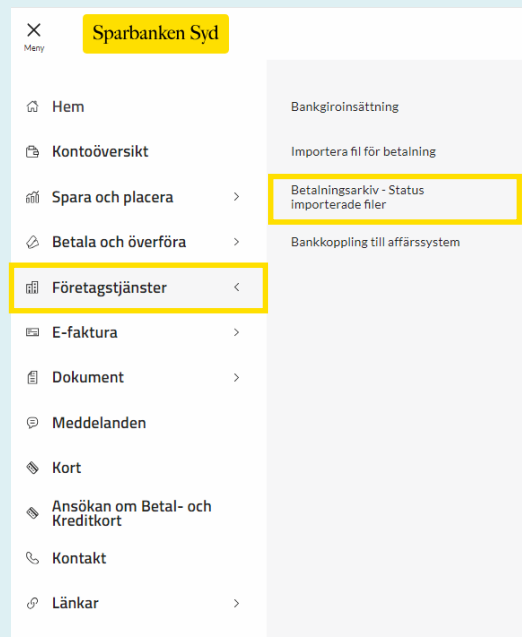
Meny

Sparbanken Syd

Hem

Kontoöversikt

Spara och placera

Betala och överföra

Företagstjänster

E-faktura

Dokument

Meddelanden

Kort

Ansökan om Betal- och Kreditkort

Kontakt

Länkar

Bankgiroinsättning

Importera fil för betalning

Betalningsarkiv - Status importerade filer

Bankkoppling till affärssystem